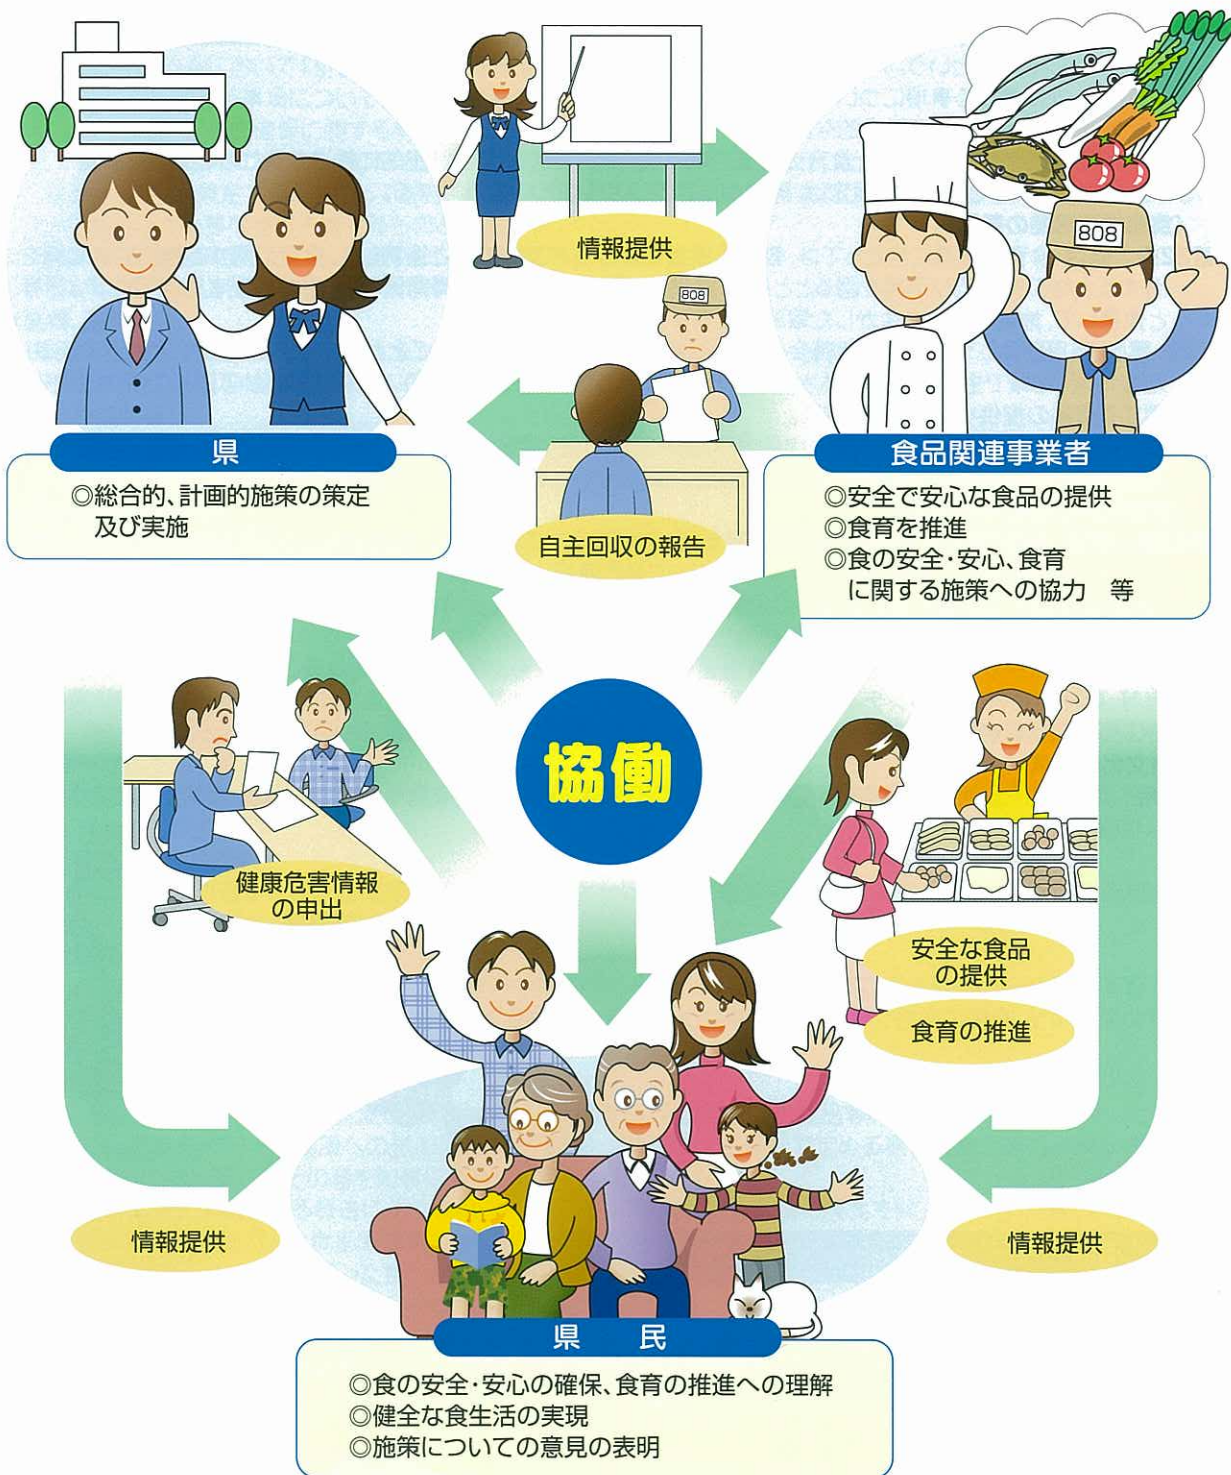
情報提供

808

県

◎総合的、計画的施策の策定及び実施

自主回収の報告

808

食品関連事業者

◎安全で安心な食品の提供
◎食育を推進
◎食の安全・安心、食育に関する施策への協力　等

協働

健康危害情報の申出

安全な食品の提供

食育の推進

情報提供

情報提供

県　民

◎食の安全・安心の確保、食育の推進への理解
◎健全な食生活の実現
◎施策についての意見の表明